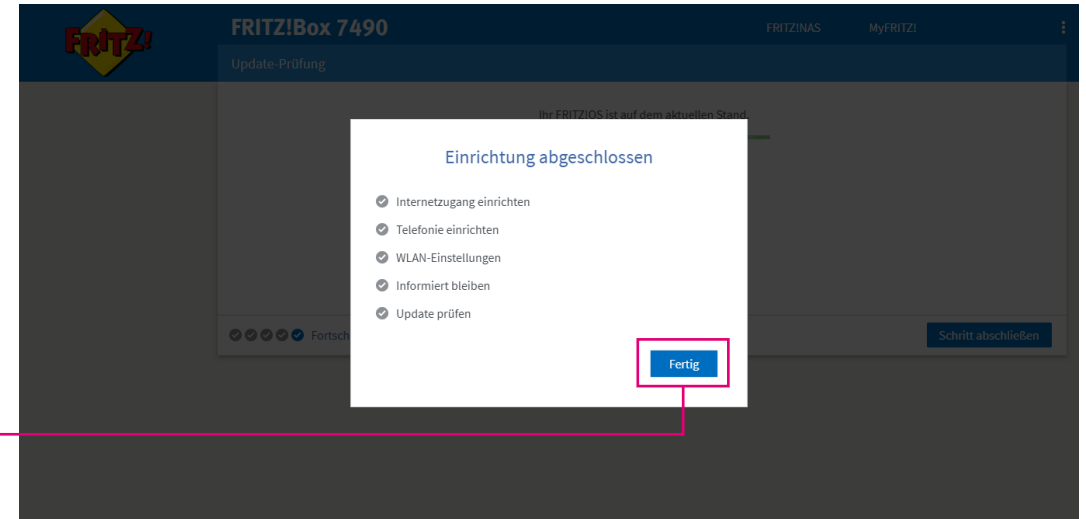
FRITZ!

FRITZ!Box 7490

FRITZ!NAS

MyFRITZ!

Update-Prüfung

Ihr FRITZ!OS ist auf dem aktuellen Stand.

Einrichtung abgeschlossen

Internetzugang einrichten

Telefonie einrichten

WLAN-Einstellungen

Informiert bleiben

Update prüfen

Fertig

Fortsch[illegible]

Schritt abschließen